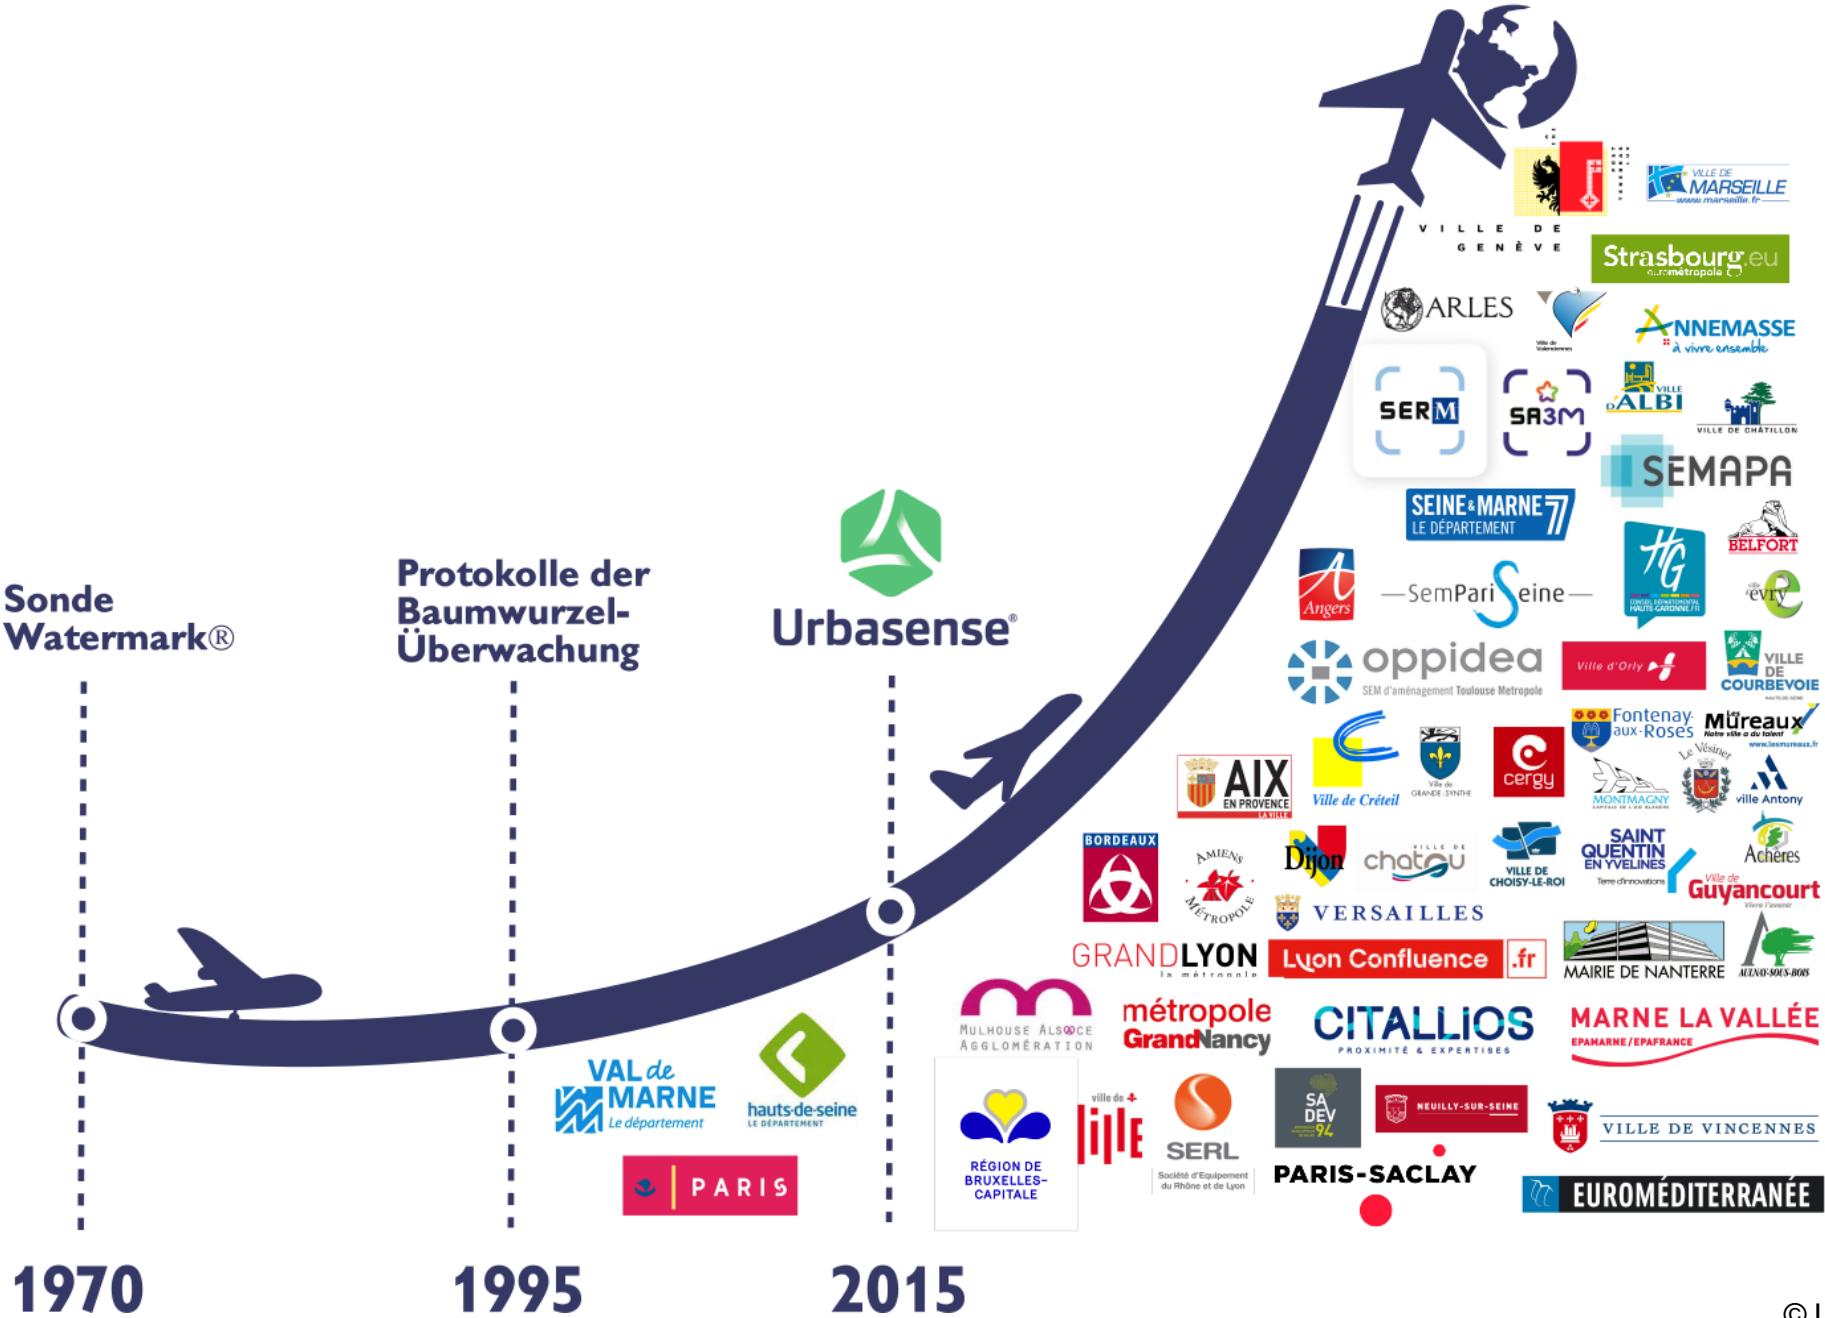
VILLE DE GENÈVE

VILLE DE MARSEILLE www.marseille.fr

Strasbourg.eu eurométropole

ARLES

Ville de Valenciennes

ANNEMASSE à vivre ensemble

SERM

SA3M

VILLE D'ALBI

VILLE DE CHATILLON

SEMAPA

SEINE & MARNE 77 LE DÉPARTEMENT

BELFORT

Angers

— SemPariSeine —

HG CONSEIL DÉPARTEMENTAL HAUTE-GARONNE

évry

oppidea SEM d'aménagement Toulouse Métropole

Ville d'Orly

VILLE DE COURBEVOIE

Fontenay-aux-Roses

Mureaux Notre ville a du talent www.lesmureaux.fr

AIX EN PROVENCE LA VILLE

Ville de Créteil

Ville de GRANDE-SYNTHE

cergy

MONTMAGNY

Le Vésinet

ville Antony

BORDEAUX

AMIENS MÉTROPOLE

Dijon

VILLE DE chatou

VILLE DE CHOISY-LE-ROI

SAINT QUENTIN EN YVELINES Terre d'innovations

Achères

Ville de Guyancourt

VERSAILLES

GRANDLYON la métropole

Lyon Confluence .fr

MAIRIE DE NANTERRE

AULNAY-SOUS-BOIS

MULHOUSE ALSACE AGGLOMÉRATION

métropole GrandNancy

CITALLIOS PROXIMITÉ & EXPERTISES

MARNE LA VALLÉE EPAMARNE / EPAFRANCE

Sonde Watermark®

Protokolle der Baumwurzel-Überwachung

Urbasense®

VAL de MARNE Le département

hauts-de-seine LE DÉPARTEMENT

PARIS

RÉGION DE BRUXELLES-CAPITALE

ville de lille

SERL Société d'Equipement du Rhône et de Lyon

SADEV 94

NEUILLY-SUR-SEINE

PARIS-SACLAY

VILLE DE VINCENNES

EUROMÉDITERRANÉE

1970

1995

2015

© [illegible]